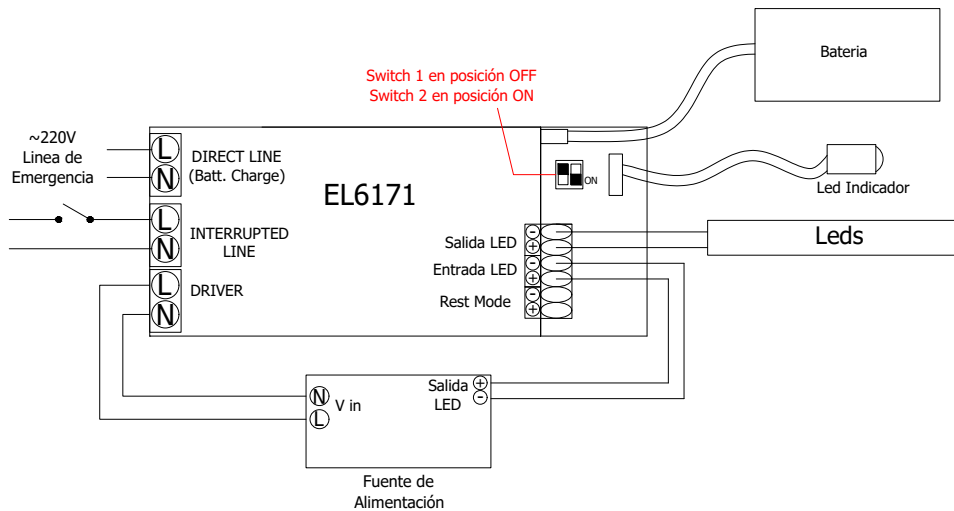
Bateria

Switch 1 en posición OFF
Switch 2 en posición ON

~220V
Linea de
Emergencia

L
N
DIRECT LINE
(Batt. Charge)

EL6171

ON

Led Indicador

L
N
INTERRUPTED
LINE

Salida LED
-
+
Entrada LED
-
+
Rest Mode
-
+

Leds

L
N
DRIVER

N
L
V in

Salida
LED
+
-

Fuente de
Alimentación